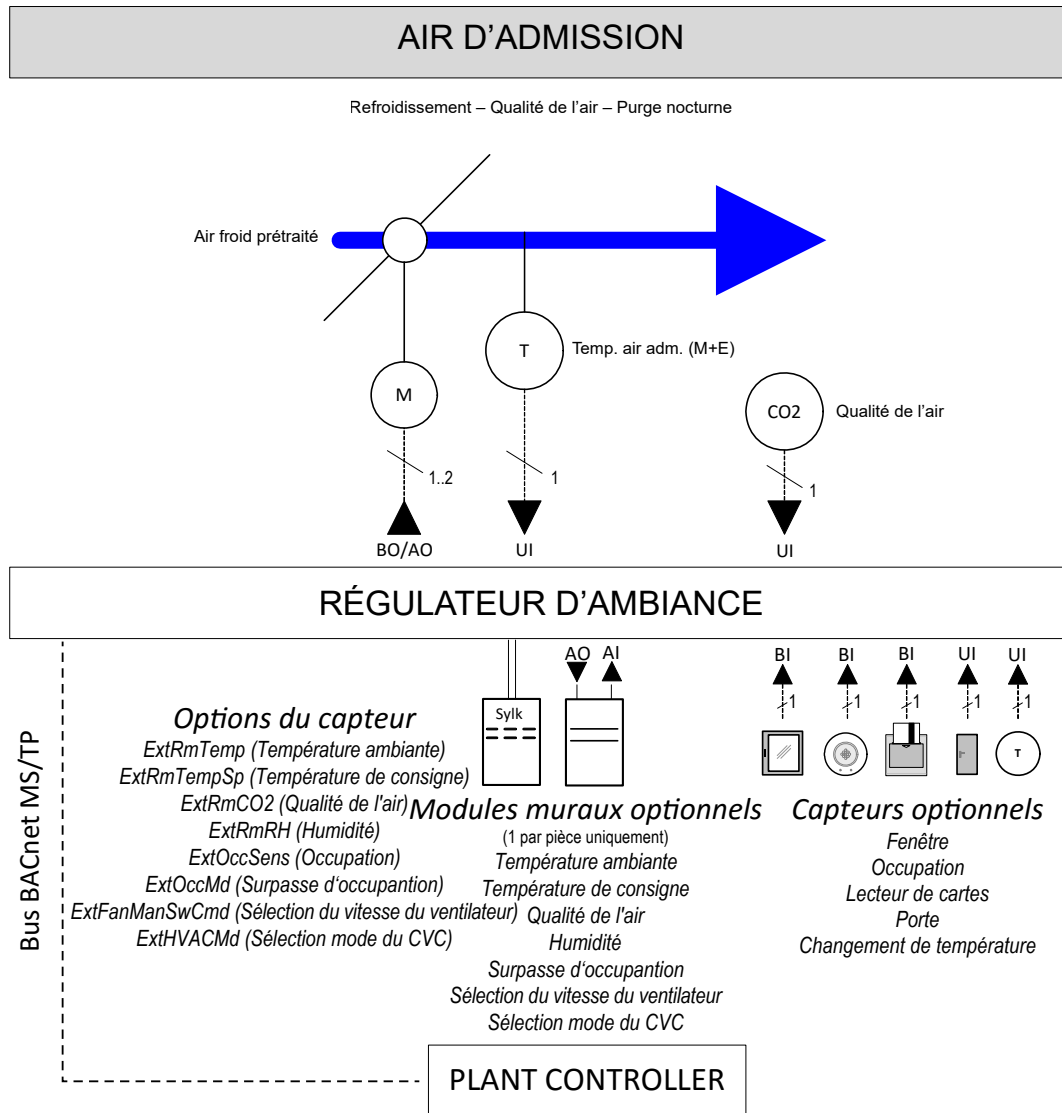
AIR D'ADMISSION

Refroidissement – Qualité de l'air – Purge nocturne

Air froid prétraité

T

Temp. air adm. (M+E)

M

CO2

Qualité de l'air

1..2

1

1

BO/AO

UI

UI

RÉGULATEUR D'AMBIANCE

Bus BACnet MS/TP

AO AI

BI BI BI UI UI

1 1 1 1 1

Sylk

T

Options du capteur
ExtRmTemp (Température ambiante)
ExtRmTempSp (Température de consigne)
ExtRmCO2 (Qualité de l'air)
ExtRmRH (Humidité)
ExtOccSens (Occupation)
ExtOccMd (Surpasse d'occupantion)
ExtFanManSwCmd (Sélection du vitesse du ventilateur)
ExtHVACMd (Sélection mode du CVC)

Modules muraux optionnels
(1 par pièce uniquement)
Température ambiante
Température de consigne
Qualité de l'air
Humidité
Surpasse d'occupantion
Sélection du vitesse du ventilateur
Sélection mode du CVC

Capteurs optionnels
Fenêtre
Occupation
Lecteur de cartes
Porte
Changement de température

PLANT CONTROLLER